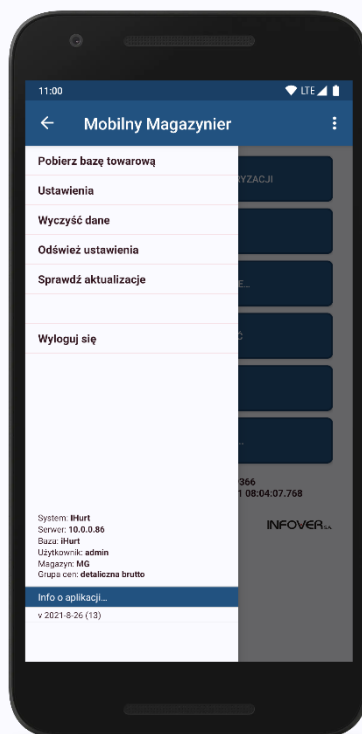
11:00

LTE

Mobilny Magazynier

Pobierz bazę towarową

Ustawienia

Wyczyść dane

Odśwież ustawienia

Sprawdź aktualizacje

Wyloguj się

YZACJI

E...

Ć

...

366

1 08:04:07.768

INFOVER

System: iHurt
Serwer: 10.0.0.86
Baza: iHurt
Użytkownik: admin
Magazyn: MG
Grupa cen: detaliczna brutto

Info o aplikacji...

v 2021-8-26 (13)